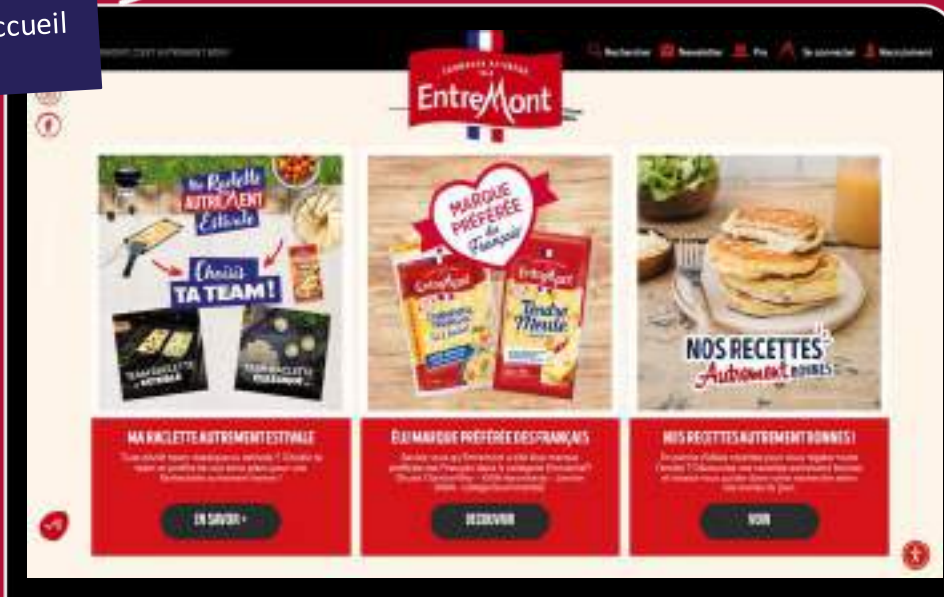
Accueil

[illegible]

Recherche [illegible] Pro Se connecter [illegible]

FROMAGES AFFINÉS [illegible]
EntreMont

Ma Raclette AUTREMENT Estivale

Choisis TA TEAM!

MARQUE PRÉFÉRÉE des Français

EntreMont

Tendre Meule

NOS RECETTES Autrement BONNES

MA RACLETTE AUTREMENT ESTIVALE

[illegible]

EN SAVOIR +

ÉLU MARQUE PRÉFÉRÉE DES FRANÇAIS

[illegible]

DÉCOUVRIR

NOS RECETTES AUTREMENT BONNES !

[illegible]

VOIR